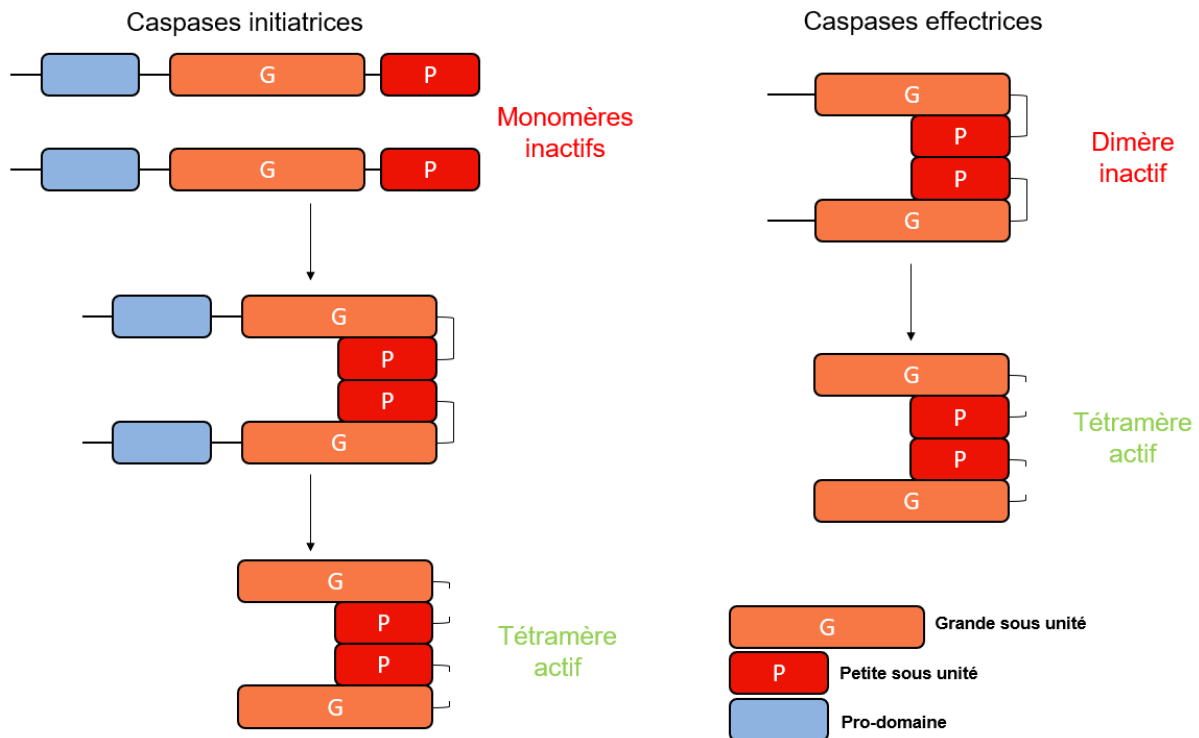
Caspases initiatrices

G P

G P

Monomères inactifs

G

P

P

G

G

P

P

G

Tétramère actif

Caspases effectrices

G

P

P

G

Dimère inactif

G

P

P

G

Tétramère actif

G Grande sous unité

P Petite sous unité

Pro-domaine